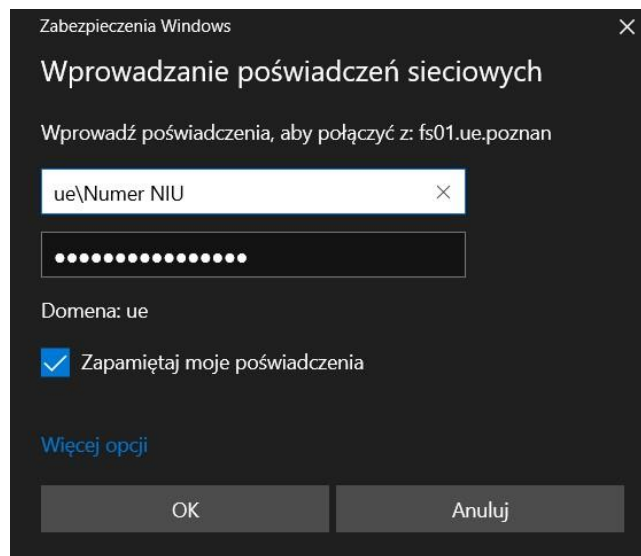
Zabezpieczenia Windows

Wprowadzanie poświadczeń sieciowych

Wprowadź poświadczenia, aby połączyć z: fs01.ue.poznan

ue\Numer NIU

••••••••••••••••

Domena: ue

Zapamiętaj moje poświadczenia

Więcej opcji

OK

Anuluj